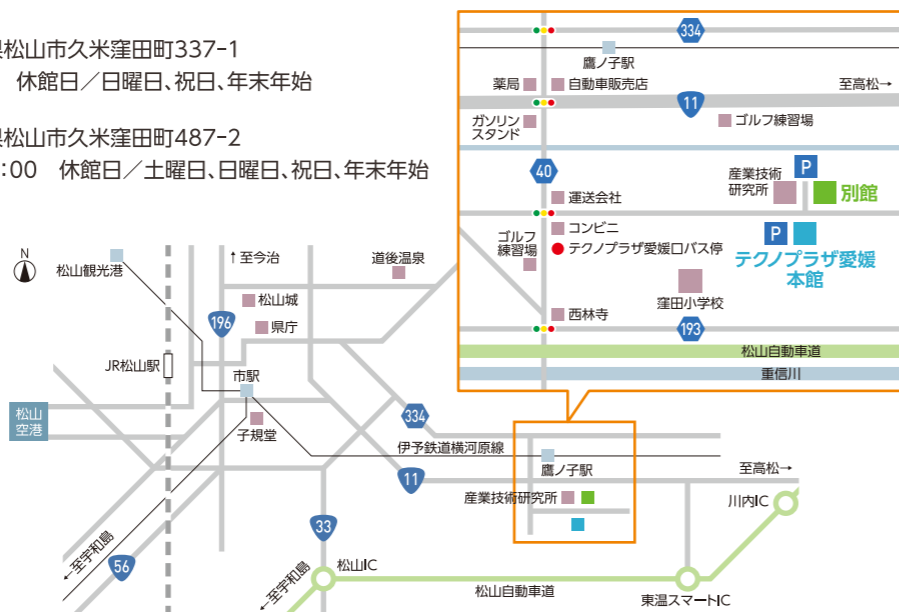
県松山市久米窪田町337-1
休館日／日曜日、祝日、年末年始

県松山市久米窪田町487-2
:00　休館日／土曜日、日曜日、祝日、年末年始

334
鷹ノ子駅
薬局
自動車販売店
至高松→
11
ガソリンスタンド
ゴルフ練習場
40
産業技術研究所
P
別館
運送会社
ゴルフ練習場
コンビニ
P
テクノプラザ愛媛ロバス停
テクノプラザ愛媛本館
窪田小学校
西林寺
193
松山自動車道
重信川

N
松山観光港
↑至今治
道後温泉
松山城
196
県庁
JR松山駅
市駅
334
松山空港
子規堂
伊予鉄道横河原線
鷹ノ子駅
至高松→
11
産業技術研究所
川内IC
33
至宇和島
56
松山IC
至宇和島
松山自動車道
東温スマートIC